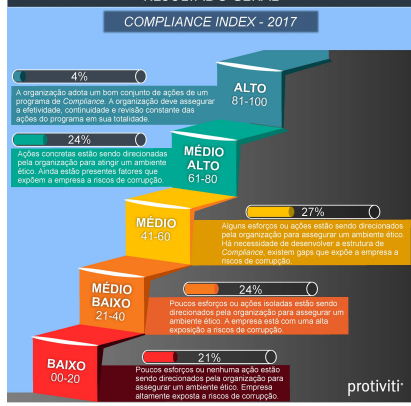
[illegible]

COMPLIANCE INDEX - 2017

4%

A organização adota um bom conjunto de ações de um programa de *Compliance*. A organização deve assegurar a efetividade, continuidade e revisão constante das ações do programa em sua totalidade.

ALTO
81-100

24%

Ações concretas estão sendo direcionadas pela organização para atingir um ambiente ético. Ainda estão presentes fatores que expõem a empresa a riscos de corrupção.

MÉDIO ALTO
61-80

MÉDIO
41-60

27%

Alguns esforços ou ações estão sendo direcionados pela organização para assegurar um ambiente ético. Há necessidade de desenvolver a estrutura de *Compliance*, existem gaps que expõe a empresa a riscos de corrupção.

MÉDIO BAIXO
21-40

24%

Poucos esforços ou ações isoladas estão sendo direcionados pela organização para assegurar um ambiente ético. A empresa está com uma alta exposição a riscos de corrupção.

BAIXO
00-20

21%

Poucos esforços ou nenhuma ação estão sendo direcionados pela organização para assegurar um ambiente ético. Empresa altamente exposta a riscos de corrupção.

protiviti